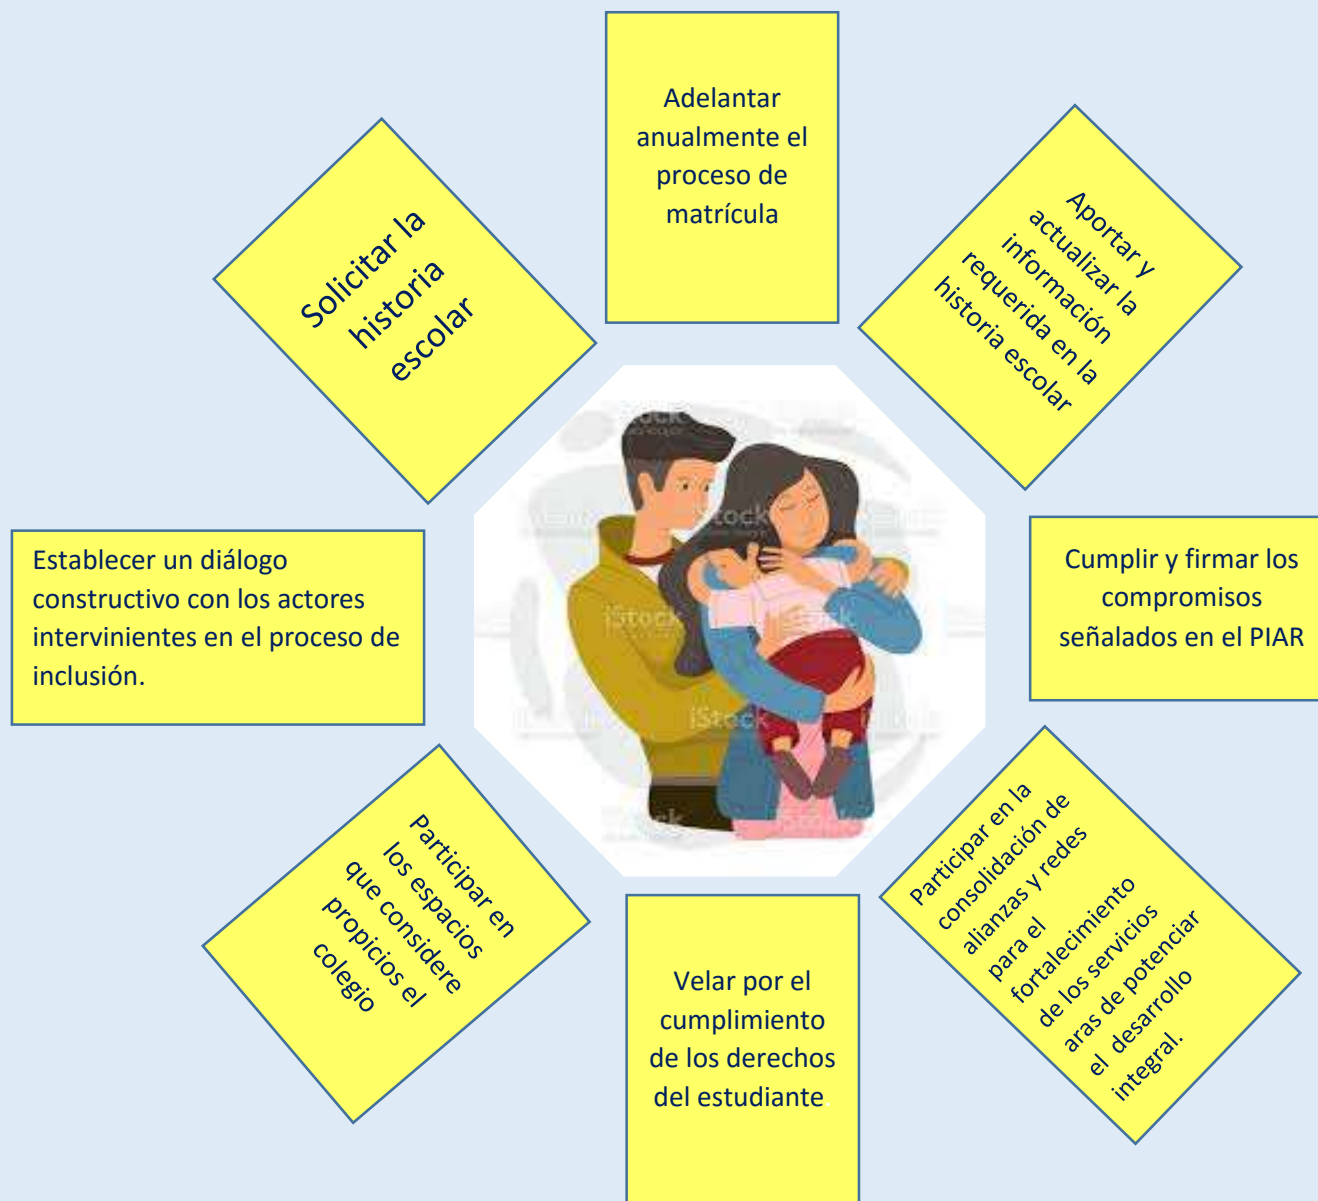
Adelantar anualmente el proceso de matrícula

Aportar y actualizar la información requerida en la historia escolar

Cumplir y firmar los compromisos señalados en el PIAR

Participar en la consolidación de alianzas y redes para el fortalecimiento de los servicios aras de potenciar el desarrollo integral.

Velar por el cumplimiento de los derechos del estudiante

Participar en los espacios que considere propicios el colegio

Establecer un diálogo constructivo con los actores intervinientes en el proceso de inclusión.

Solicitar la historia escolar

iStock